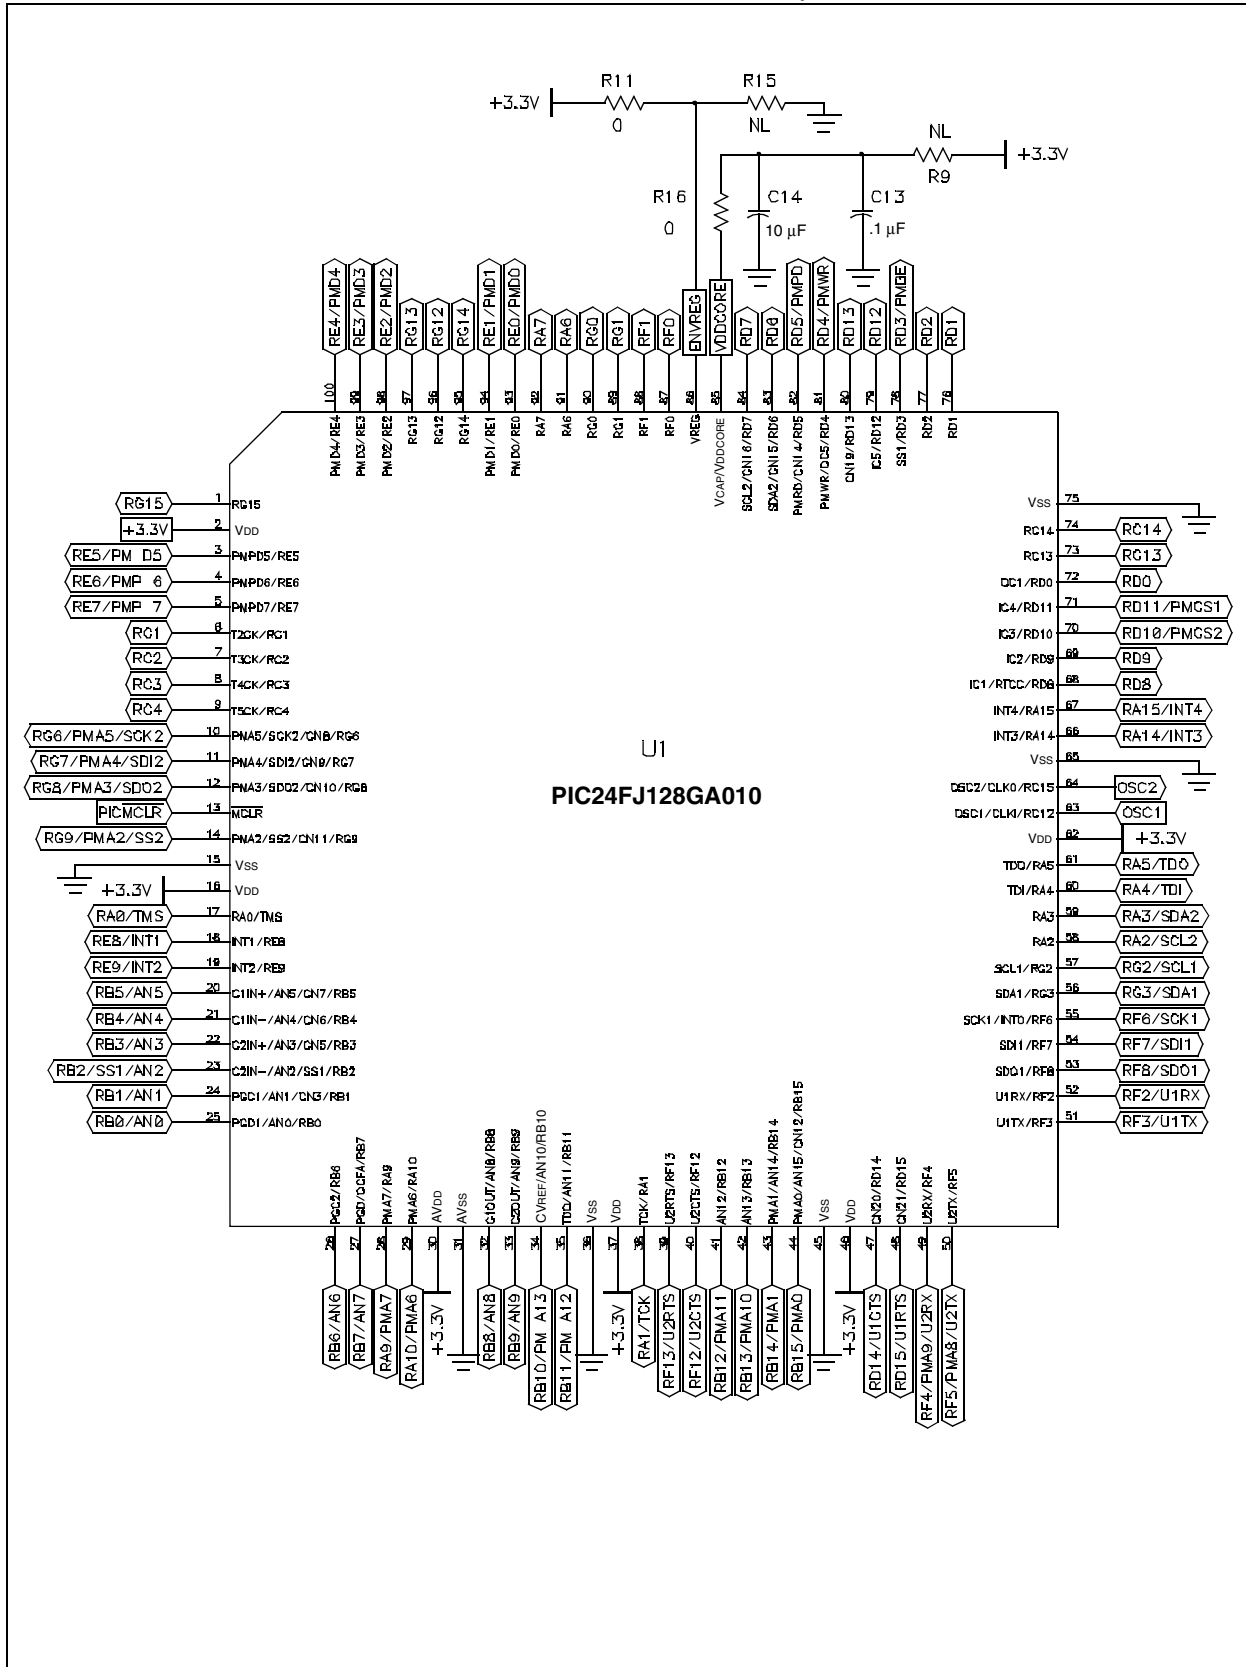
+3.3V R11 0 R15 NL

NL +3.3V R9

R16 0 C14 10 µF C13 .1 µF

RE4/PMD4 RE3/PMD3 RE2/PMD2 RG13 RG12 RG14 RE1/PMD1 RE0/PMD0 RA7 RA6 RG0 RG1 RF1 RF0 ENVREG VDDCORE RD7 RD6 RD5/PMPD RD4/PMWR RD13 RD12 RD3/PMBE RD2 RD1

100 99 98 97 96 95 94 93 92 91 90 89 88 87 86 85 84 83 82 81 80 79 78 77 76

PMD4/RE4 PMD3/RE3 PMD2/RE2 RG13 RG12 RG14 PMD1/RE1 PMD0/RE0 RA7 RA6 RG0 RG1 RF1 RF0 VREG VCAP/VDDCORE SCL2/CN16/RD7 SDA2/CN15/RD6 PMRD/CN14/RD5 PMWR/OE5/RD4 CN19/RD13 IC5/RD12 SS1/RD3 RD2 RD1

RG15 1 RG15
+3.3V 2 VDD
RE5/PM D5 3 PMPD5/RE5
RE6/PMP 6 4 PMPD6/RE6
RE7/PMP 7 5 PMPD7/RE7
RC1 6 T2CK/RC1
RC2 7 T3CK/RC2
RC3 8 T4CK/RC3
RC4 9 T5CK/RC4
RG6/PMA5/SCK2 10 PMA5/SCK2/CN8/RG6
RG7/PMA4/SDI2 11 PMA4/SDI2/CN9/RG7
RG8/PMA3/SDO2 12 PMA3/SDO2/CN10/RG8
PICMCLR 13 MCLR
RG9/PMA2/SS2 14 PMA2/SS2/CN11/RG9
15 VSS
+3.3V 16 VDD
RA0/TMS 17 RA0/TMS
RE8/INT1 18 INT1/RE8
RE9/INT2 19 INT2/RE9
RB5/AN5 20 C1IN+/AN5/CN7/RB5
RB4/AN4 21 C1IN−/AN4/CN6/RB4
RB3/AN3 22 C2IN+/AN3/CN5/RB3
RB2/SS1/AN2 23 C2IN−/AN2/SS1/RB2
RB1/AN1 24 PGC1/AN1/CN3/RB1
RB0/AN0 25 PGD1/AN0/RB0

U1
PIC24FJ128GA010

VSS 75
RC14 74 RC14
RC13 73 RC13
OC1/RD0 72 RD0
IC4/RD11 71 RD11/PMCS1
IC3/RD10 70 RD10/PMCS2
IC2/RD9 69 RD9
IC1/RTCC/RD8 68 RD8
INT4/RA15 67 RA15/INT4
INT3/RA14 66 RA14/INT3
VSS 65
OSC2/CLKO/RC15 64 OSC2
OSC1/CLKI/RC12 63 OSC1
VDD 62 +3.3V
TDO/RA5 61 RA5/TDO
TDI/RA4 60 RA4/TDI
RA3 59 RA3/SDA2
RA2 58 RA2/SCL2
SCL1/RG2 57 RG2/SCL1
SDA1/RG3 56 RG3/SDA1
SCK1/INT0/RF6 55 RF6/SCK1
SDI1/RF7 54 RF7/SDI1
SDO1/RF8 53 RF8/SDO1
U1RX/RF2 52 RF2/U1RX
U1TX/RF3 51 RF3/U1TX

PGC2/RB6 PGD/OCFA/RB7 PMA7/RA9 PMA6/RA10 AVDD AVSS C1OUT/AN8/RB8 C2OUT/AN9/RB9 CVREF/AN10/RB10 TDO/AN11/RB11 VSS VDD TCK/RA1 U2RTS/RF13 U2CTS/RF12 AN12/RB12 AN13/RB13 PMA1/AN14/RB14 PMA0/AN15/CN12/RB15 VSS VDD CN20/RD14 CN21/RD15 U2RX/RF4 U2TX/RF5

26 27 28 29 30 31 32 33 34 35 36 37 38 39 40 41 42 43 44 45 46 47 48 49 50

RB6/AN6 RB7/AN7 RA9/PMA7 RA10/PMA6 +3.3V RB8/AN8 RB9/AN9 RB10/PM A13 RB11/PM A12 +3.3V RA1/TCK RF13/U2RTS RF12/U2CTS RB12/PMA11 RB13/PMA10 RB14/PMA1 RB15/PMA0 +3.3V RD14/U1CTS RD15/U1RTS RF4/PMA9/U2RX RF5/PMA8/U2TX